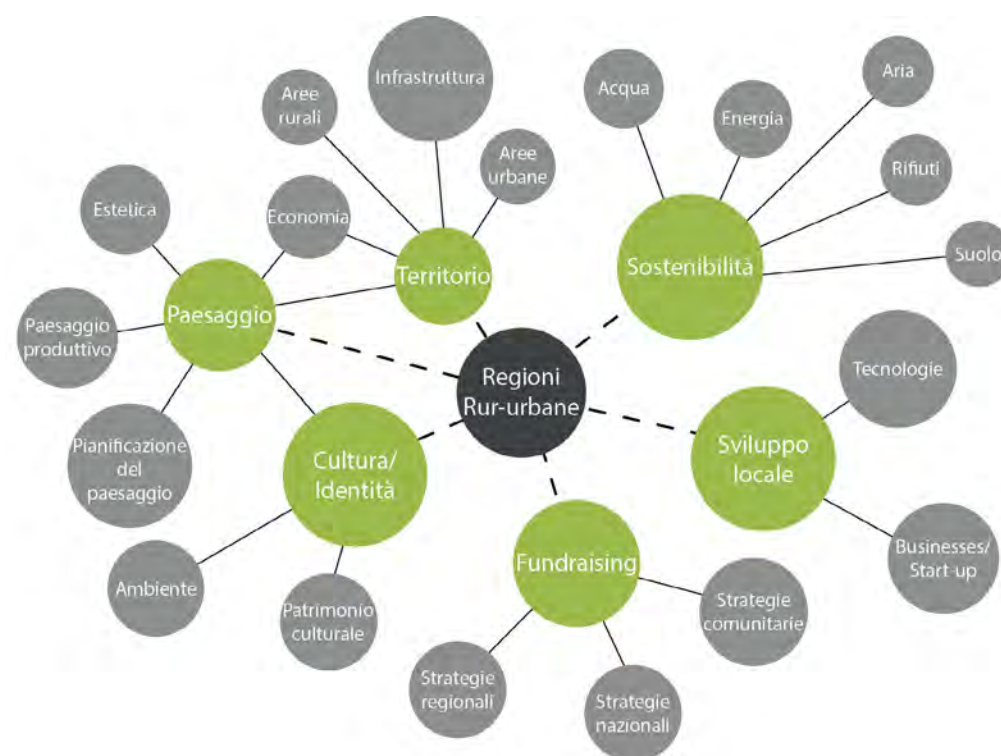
Regioni Rur-urbane

Territorio

Infrastruttura

Aree rurali

Aree urbane

Economia

Sostenibilità

Acqua

Energia

Aria

Rifiuti

Suolo

Paesaggio

Estetica

Paesaggio produttivo

Pianificazione del paesaggio

Cultura/ Identità

Ambiente

Patrimonio culturale

Sviluppo locale

Tecnologie

Businesses/ Start-up

Fundraising

Strategie comunitarie

Strategie regionali

Strategie nazionali